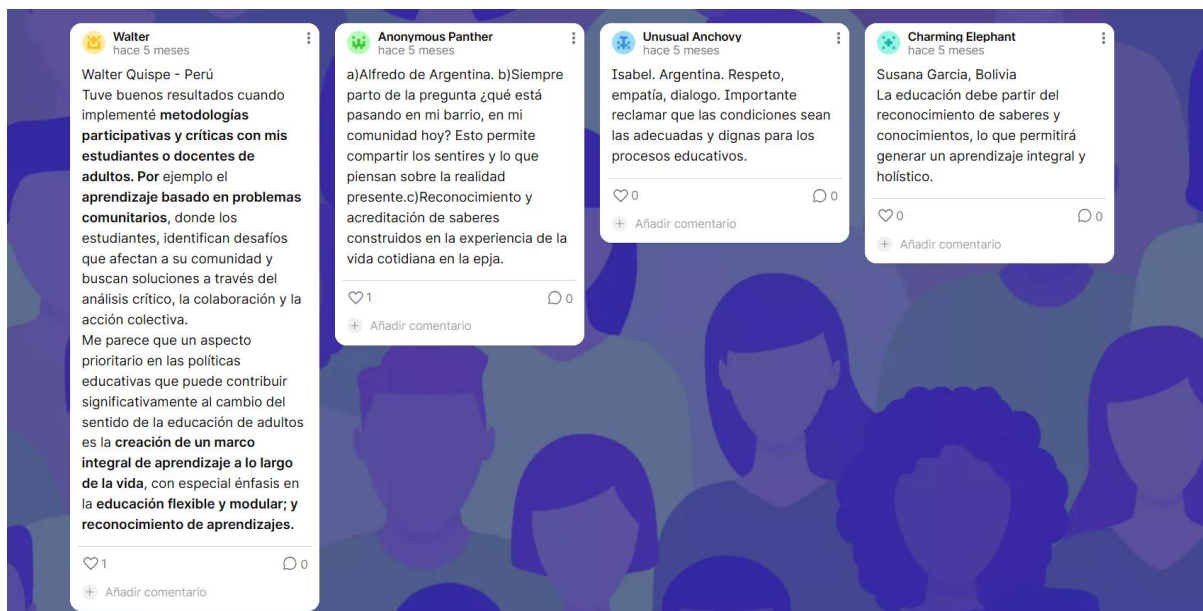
Walter
hace 5 meses

Walter Quispe - Perú
Tuve buenos resultados cuando implementé **metodologías participativas y críticas con mis estudiantes o docentes de adultos. Por** ejemplo el **aprendizaje basado en problemas comunitarios**, donde los estudiantes, identifican desafíos que afectan a su comunidad y buscan soluciones a través del análisis crítico, la colaboración y la acción colectiva.
Me parece que un aspecto prioritario en las políticas educativas que puede contribuir significativamente al cambio del sentido de la educación de adultos es la **creación de un marco integral de aprendizaje a lo largo de la vida**, con especial énfasis en la **educación flexible y modular; y reconocimiento de aprendizajes.**

1
0
Añadir comentario

Anonymous Panther
hace 5 meses

a)Alfredo de Argentina. b)Siempre parto de la pregunta ¿qué está pasando en mi barrio, en mi comunidad hoy? Esto permite compartir los sentires y lo que piensan sobre la realidad presente.c)Reconocimiento y acreditación de saberes construidos en la experiencia de la vida cotidiana en la epja.

1
0
Añadir comentario

Unusual Anchovy
hace 5 meses

Isabel. Argentina. Respeto, empatía, dialogo. Importante reclamar que las condiciones sean las adecuadas y dignas para los procesos educativos.

0
0
Añadir comentario

Charming Elephant
hace 5 meses

Susana Garcia, Bolivia
La educación debe partir del reconocimiento de saberes y conocimientos, lo que permitirá generar un aprendizaje integral y holístico.

0
0
Añadir comentario